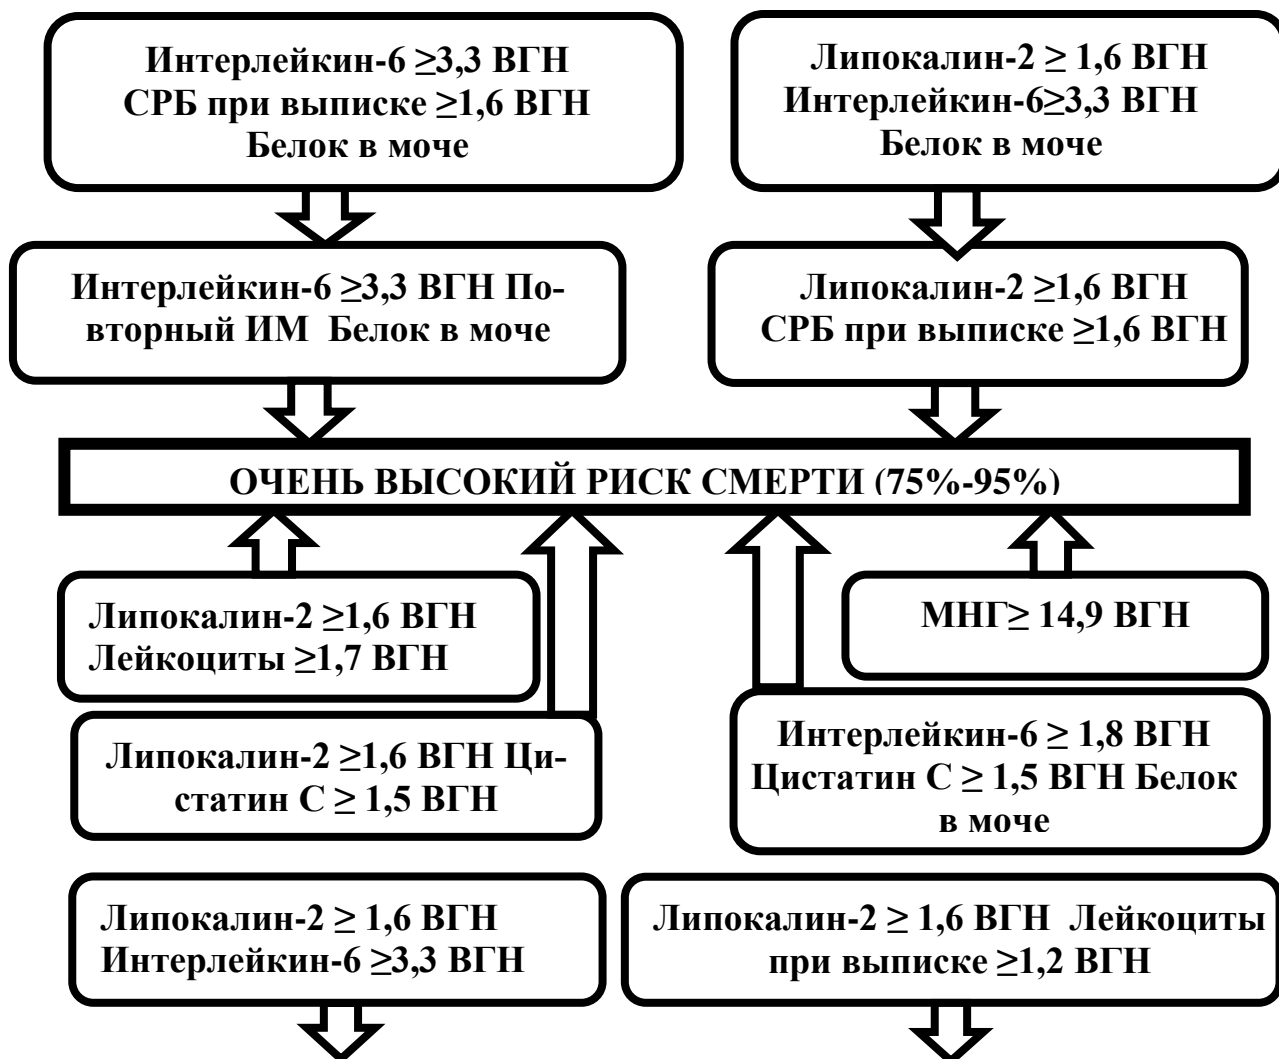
Интерлейкин-6 ≥3,3 ВГН
СРБ при выписке ≥1,6 ВГН
Белок в моче

Липокалин-2 ≥ 1,6 ВГН
Интерлейкин-6≥3,3 ВГН
Белок в моче

Интерлейкин-6 ≥3,3 ВГН Повторный ИМ Белок в моче

Липокалин-2 ≥1,6 ВГН
СРБ при выписке ≥1,6 ВГН

ОЧЕНЬ ВЫСОКИЙ РИСК СМЕРТИ (75%-95%)

Липокалин-2 ≥1,6 ВГН
Лейкоциты ≥1,7 ВГН

МНГ≥ 14,9 ВГН

Липокалин-2 ≥1,6 ВГН Цистатин С ≥ 1,5 ВГН

Интерлейкин-6 ≥ 1,8 ВГН
Цистатин С ≥ 1,5 ВГН Белок в моче

Липокалин-2 ≥ 1,6 ВГН
Интерлейкин-6 ≥3,3 ВГН

Липокалин-2 ≥ 1,6 ВГН Лейкоциты при выписке ≥1,2 ВГН